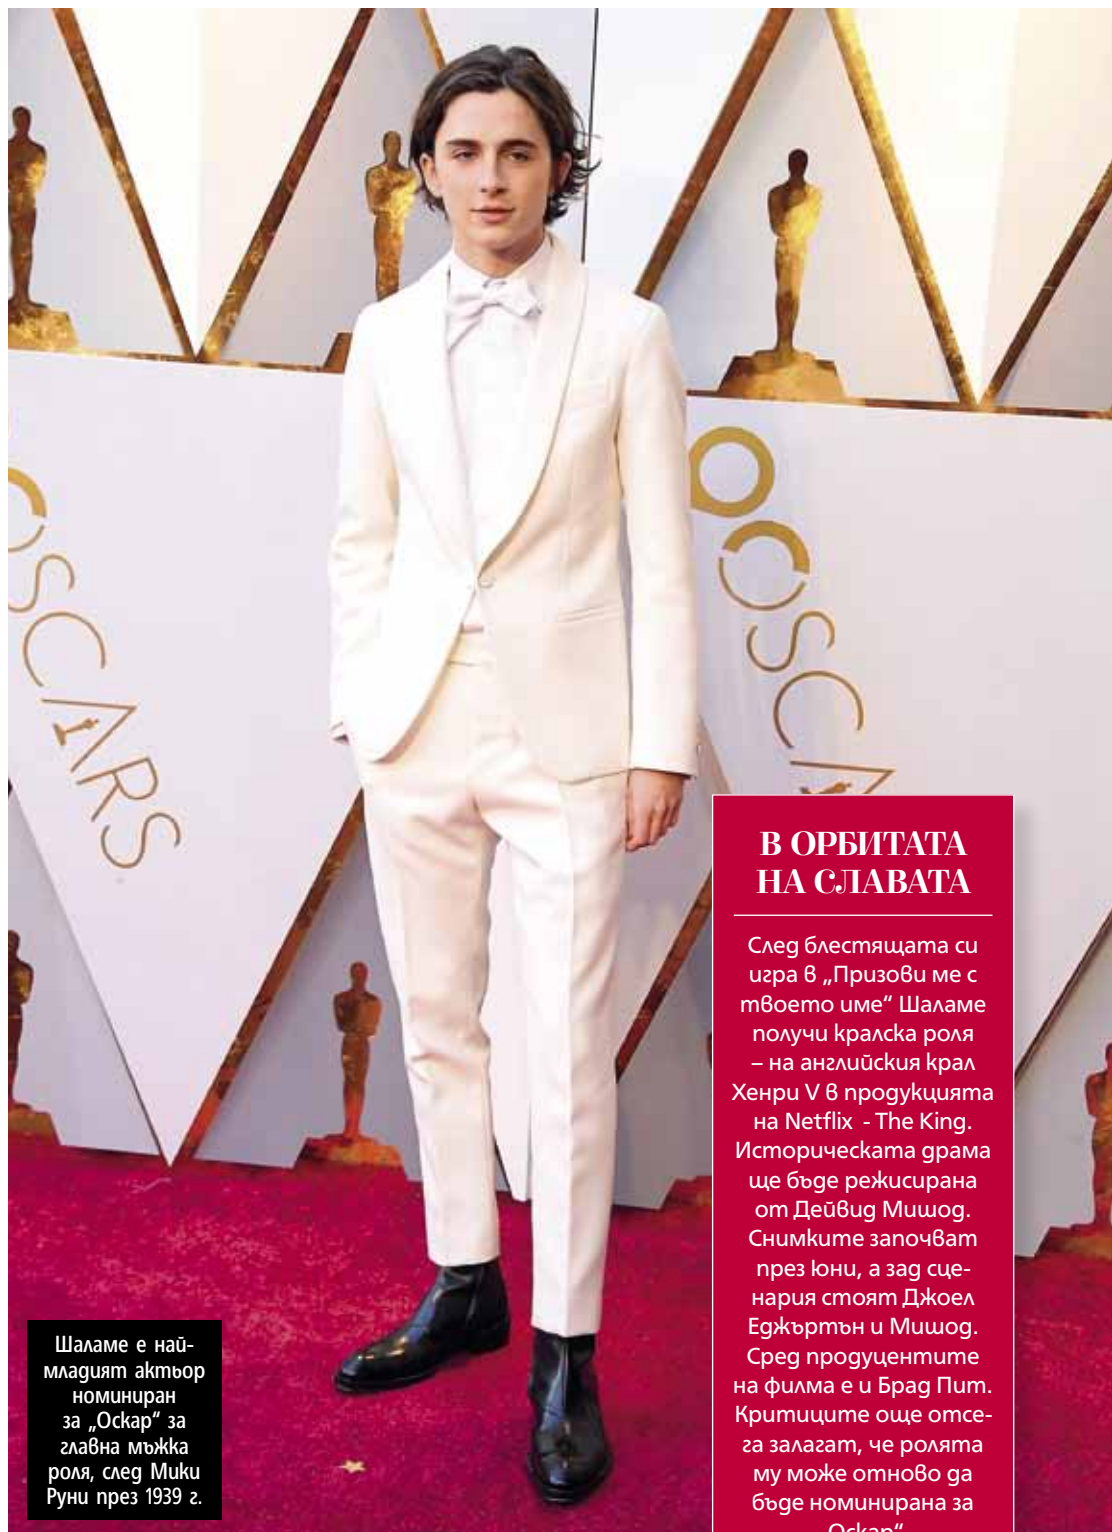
OSCARS

OSCARS

В ОРБИТАТА НА СЛАВАТА

След блестящата си игра в „Призови ме с твоето име“ Шаламе получи кралска роля – на английския крал Хенри V в продукцията на Netflix - The King. Историческата драма ще бъде режисирана от Дейвид Мишод. Снимките започват през юни, а зад сценария стоят Джоел Еджъртън и Мишод. Сред продуцентите на филма е и Брад Пит. Критиците още отсега залагат, че ролята му може отново да бъде номинирана за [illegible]

Шаламе е най-младият актьор номиниран за „Оскар“ за главна мъжка роля, след Мики Руни през 1939 г.